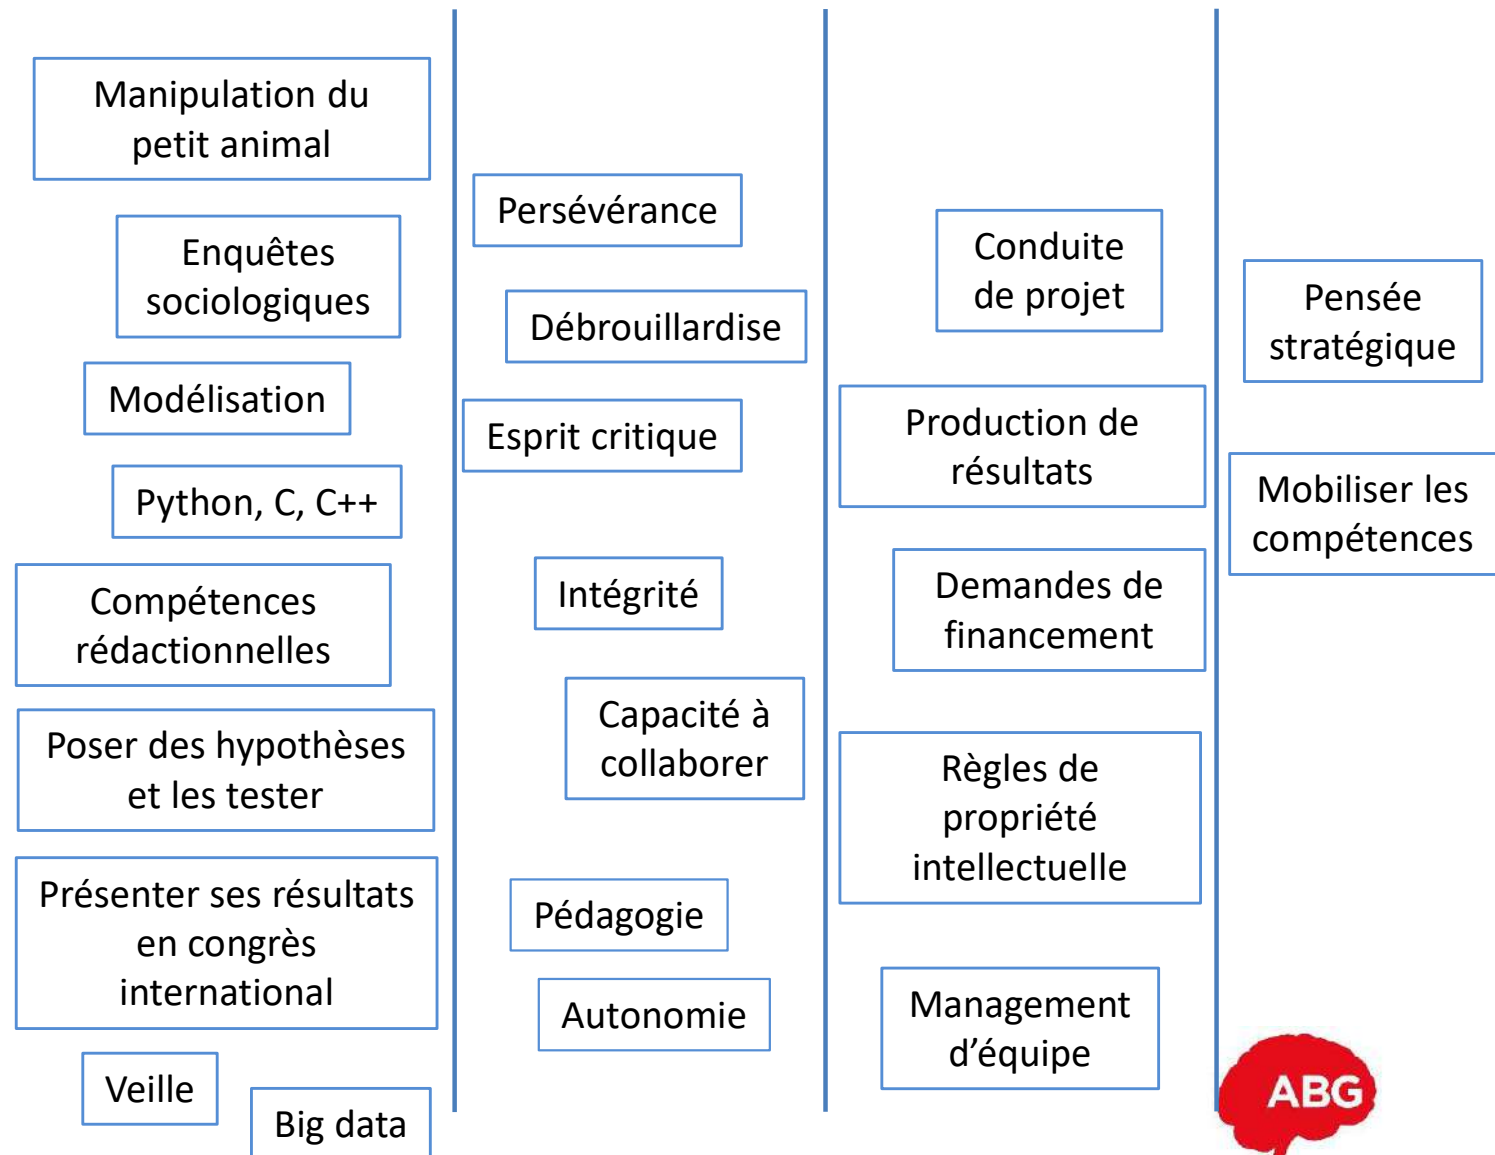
Manipulation du petit animal

Enquêtes sociologiques

Modélisation

Python, C, C++

Compétences rédactionnelles

Poser des hypothèses et les tester

Présenter ses résultats en congrès international

Veille

Big data

Persévérance

Débrouillardise

Esprit critique

Intégrité

Capacité à collaborer

Pédagogie

Autonomie

Conduite de projet

Production de résultats

Demandes de financement

Règles de propriété intellectuelle

Management d’équipe

Pensée stratégique

Mobiliser les compétences

ABG